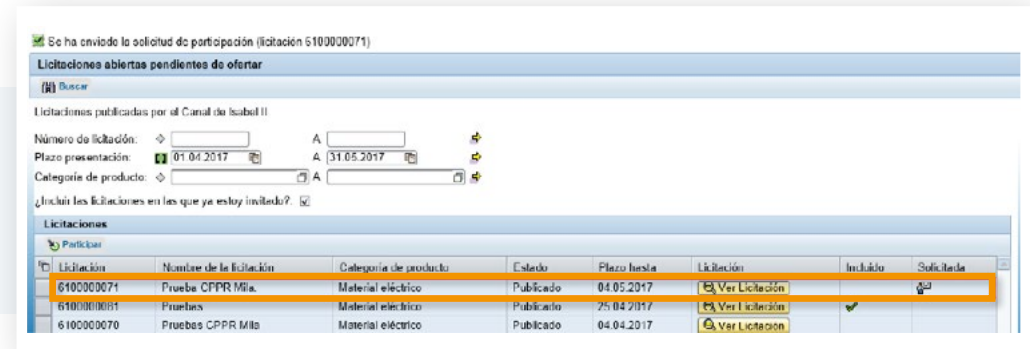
Se ha enviado la solicitud de participación (licitación 6100000071)

Licitaciones abiertas pendientes de ofertar

Buscar

Licitaciones publicadas por el Canal de Isabel II

Número de licitación: A

Plazo presentación: 01.04.2017 A 31.05.2017

Categoría de producto: A

¿Incluir las licitaciones en las que ya estoy invitado?:

Licitaciones

Participar

| Licitación | Nombre de la licitación | Categoría de producto | Estado | Plazo hasta | Licitación | Incluido | Solicitada |
|---|---|---|---|---|---|---|---|
| 6100000071 | Prueba CPPR Mila. | Material eléctrico | Publicado | 04.05.2017 | Ver Licitación | | |
| 6100000081 | Pruebas | Material eléctrico | Publicado | 25.04.2017 | Ver Licitación | | |
| 6100000070 | Pruebas CPPR Mila | Material eléctrico | Publicado | 04.04.2017 | Ver Licitación | | |